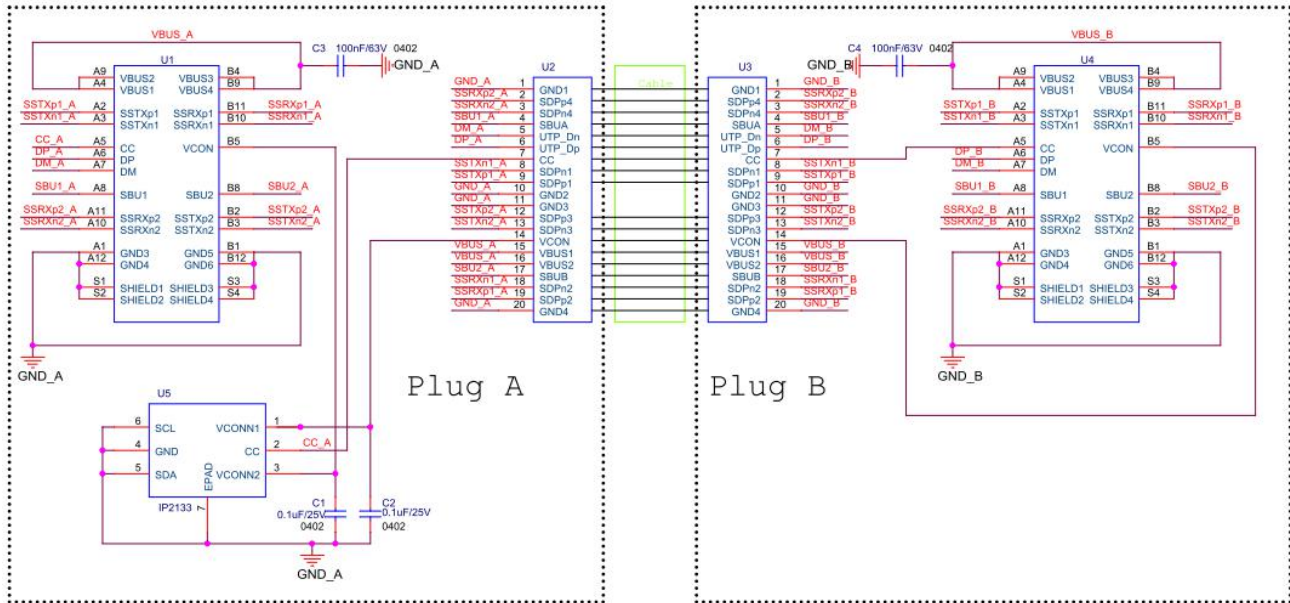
VBUS_A
U1
C3 100nF/63V 0402
GND_A
A9 VBUS2 VBUS3 B4
A4 VBUS1 VBUS4 B9
SSTXp1_A A2 SSTXp1 SSRXp1 B11 SSRXp1_A
SSTXn1_A A3 SSTXn1 SSRXn1 B10 SSRXn1_A
CC_A A5 CC VCON B5
DP_A A6 DP
DM_A A7 DM
SBU1_A A8 SBU1 SBU2 B8 SBU2_A
SSRXp2_A A11 SSRXp2 SSTXp2 B2 SSTXp2_A
SSRXn2_A A10 SSRXn2 SSTXn2 B3 SSTXn2_A
A1 GND3 GND5 B1
A12 GND4 GND6 B12
S1 SHIELD1 SHIELD3 S3
S2 SHIELD2 SHIELD4 S4
GND_A

U2
GND_A 1 GND1
SSRXp2_A 2 SDPp4
SSRXn2_A 3 SDPn4
SBU1_A 4 SBUA
DM_A 5 UTP_Dn
DP_A 6 UTP_Dp
7 CC
SSTXn1_A 8 SDPn1
SSTXp1_A 9 SDPp1
GND_A 10 GND2
GND_A 11 GND3
SSTXp2_A 12 SDPp3
SSTXn2_A 13 SDPn3
14 VCON
VBUS_A 15 VBUS1
VBUS_A 16 VBUS2
SBU2_A 17 SBUB
SSRXn1_A 18 SDPn2
SSRXp1_A 19 SDPp2
GND_A 20 GND4

Cable

Plug A

U5
6 SCL VCONN1 1
4 GND CC 2 CC_A
5 SDA VCONN2 3
EPAD
IP2133 7
C1 0.1uF/25V 0402
C2 0.1uF/25V 0402
GND_A

GND_B
C4 100nF/63V 0402
VBUS_B
U3
GND1 1 GND_B
SDPp4 2 SSRXp2_B
SDPn4 3 SSRXn2_B
SBUA 4 SBU1_B
UTP_Dn 5 DM_B
UTP_Dp 6 DP_B
CC 7
SDPn1 8 SSTXn1_B
SDPp1 9 SSTXp1_B
GND2 10 GND_B
GND3 11 GND_B
SDPp3 12 SSTXp2_B
SDPn3 13 SSTXn2_B
VCON 14
VBUS1 15 VBUS_B
VBUS2 16 VBUS_B
SBUB 17 SBU2_B
SDPn2 18 SSRXn1_B
SDPp2 19 SSRXp1_B
GND4 20 GND_B

U4
A9 VBUS2 VBUS3 B4
A4 VBUS1 VBUS4 B9
SSTXp1_B A2 SSTXp1 SSRXp1 B11 SSRXp1_B
SSTXn1_B A3 SSTXn1 SSRXn1 B10 SSRXn1_B
A5 CC VCON B5
DP_B A6 DP
DM_B A7 DM
SBU1_B A8 SBU1 SBU2 B8 SBU2_B
SSRXp2_B A11 SSRXp2 SSTXp2 B2 SSTXp2_B
SSRXn2_B A10 SSRXn2 SSTXn2 B3 SSTXn2_B
A1 GND3 GND5 B1
A12 GND4 GND6 B12
S1 SHIELD1 SHIELD3 S3
S2 SHIELD2 SHIELD4 S4
GND_B

Plug B